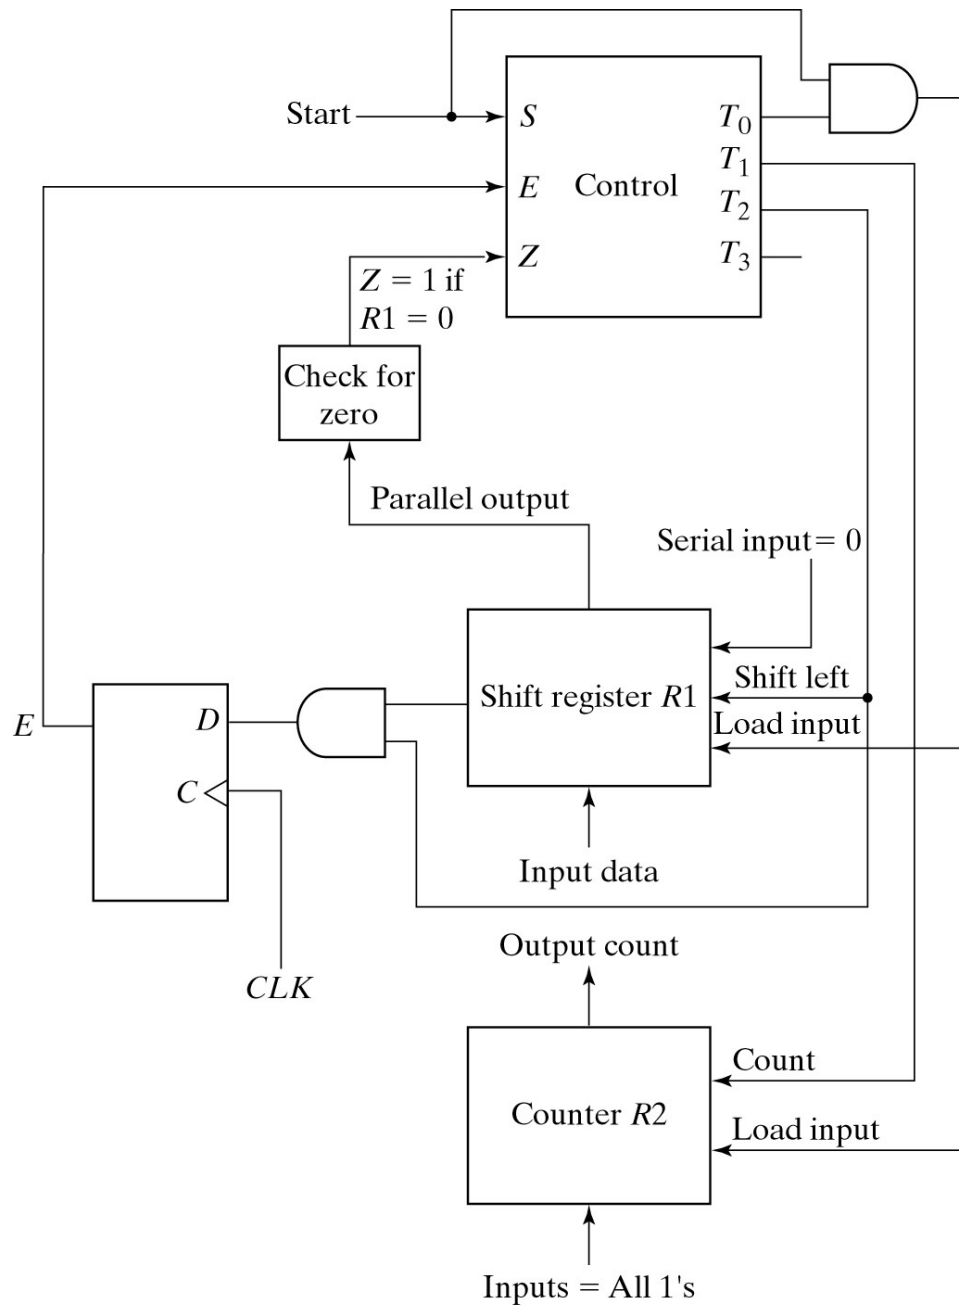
Start
$S$
$E$
$Z$
Control
$T_0$
$T_1$
$T_2$
$T_3$
$Z = 1$ if
$R1 = 0$
Check for zero
Parallel output
Serial input= 0
Shift left
Load input
Shift register $R1$
$E$
$D$
$C$
$CLK$
Input data
Output count
Count
Counter $R2$
Load input
Inputs = All 1's